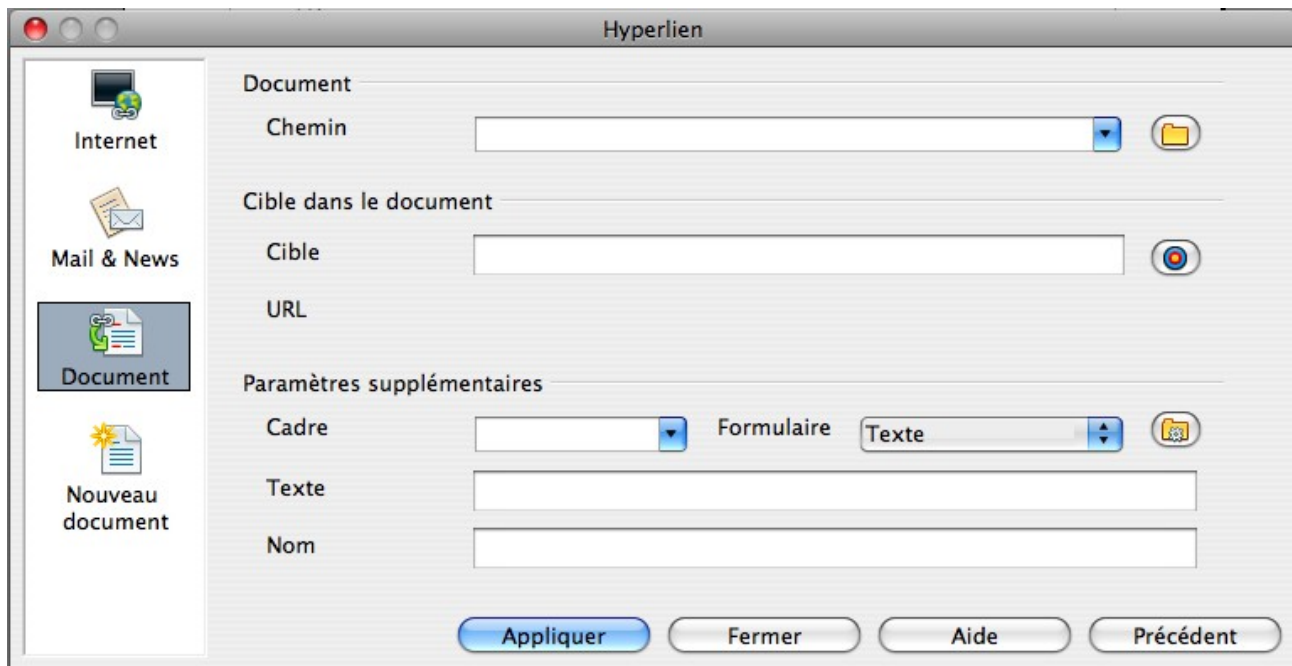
Hyperlien

Internet

Mail & News

Document

Nouveau document

Document

Chemin

Cible dans le document

Cible

URL

Paramètres supplémentaires

Cadre

Formulaire

Texte

Texte

Nom

Appliquer

Fermer

Aide

Précédent